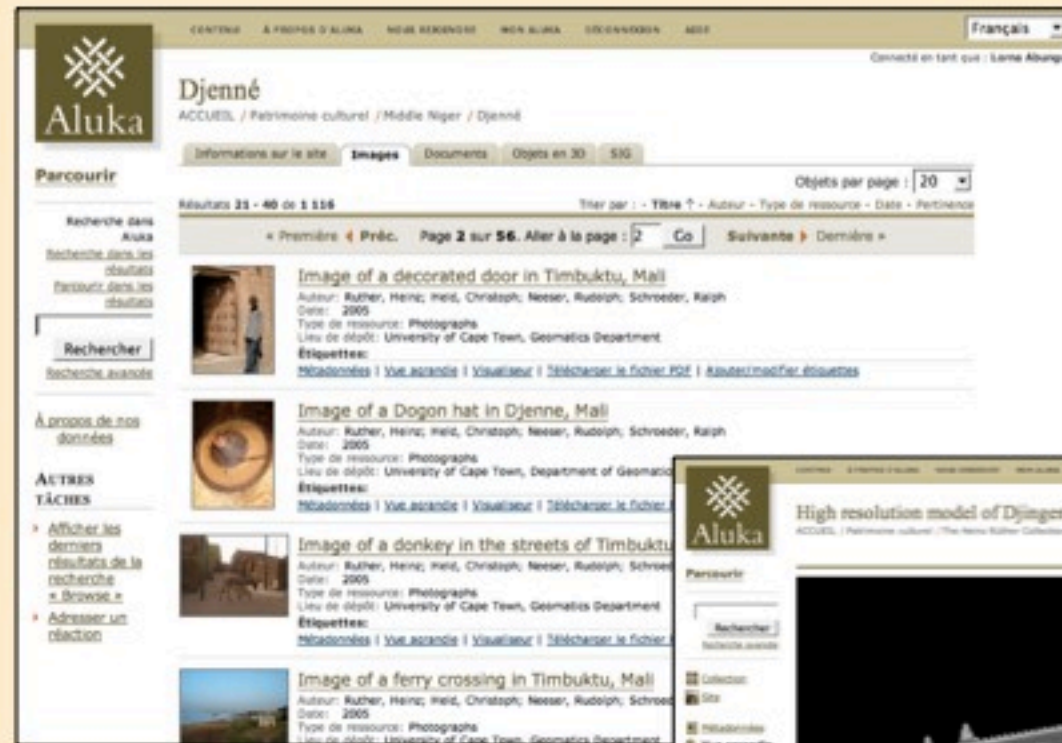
CONTENU À PROPOS D'ALUKA NOUS REJOINDRE MON ALUKA DÉCONNEXION AIDE

Français

Connecté en tant que : Lorna Abungu

Aluka

Djenné

ACCUEIL / Patrimoine culturel / Middle Niger / Djenné

Informations sur le site | Images | Documents | Objets en 3D | SIG

Objets par page : 20

Résultats 21 - 40 de 1 116

Trier par : - Titre ↑ - Auteur - Type de ressource - Date - Pertinence

« Première ◀ Préc. Page 2 sur 56. Aller à la page : 2 Go Suivante ▶ Dernière »

Parcourir

Recherche dans Aluka

Recherche dans les résultats

Parcourir dans les résultats

Rechercher

Recherche avancée

À propos de nos données

AUTRES TÂCHES

Afficher les derniers résultats de la recherche « Browse »

Adresser un réaction

Image of a decorated door in Timbuktu, Mali

Auteur: Ruther, Heinz; Held, Christoph; Neeser, Rudolph; Schroeder, Ralph
Date: 2005
Type de ressource: Photographs
Lieu de dépôt: University of Cape Town, Geomatics Department
Étiquettes:
Métadonnées | Vue agrandie | Visualiseur | Télécharger le fichier PDF | Ajouter/modifier étiquettes

Image of a Dogon hat in Djenne, Mali

Auteur: Ruther, Heinz; Held, Christoph; Neeser, Rudolph; Schroeder, Ralph
Date: 2005
Type de ressource: Photographs
Lieu de dépôt: University of Cape Town, Department of Geomatic
Étiquettes:
Métadonnées | Vue agrandie | Visualiseur | Télécharger le fichier

Image of a donkey in the streets of Timbuktu

Auteur: Ruther, Heinz; Held, Christoph; Neeser, Rudolph; Schroe
Date: 2005
Type de ressource: Photographs
Lieu de dépôt: University of Cape Town, Geomatics Department
Étiquettes:
Métadonnées | Vue agrandie | Visualiseur | Télécharger le fichier

Image of a ferry crossing in Timbuktu, Mali

Auteur: Ruther, Heinz; Held, Christoph; Neeser, Rudolph; Schroe
Date: 2005
Type de ressource: Photographs
Lieu de dépôt: University of Cape Town, Geomatics Department

CONTENU À PROPOS D'ALUKA NOUS REJOINDRE MON ALUKA

Aluka

High resolution model of Djinger

ACCUEIL / Patrimoine culturel / The Heinz Rüther Collection

Parcourir

Rechercher

Recherche avancée

Collection

Site

Métadonnées